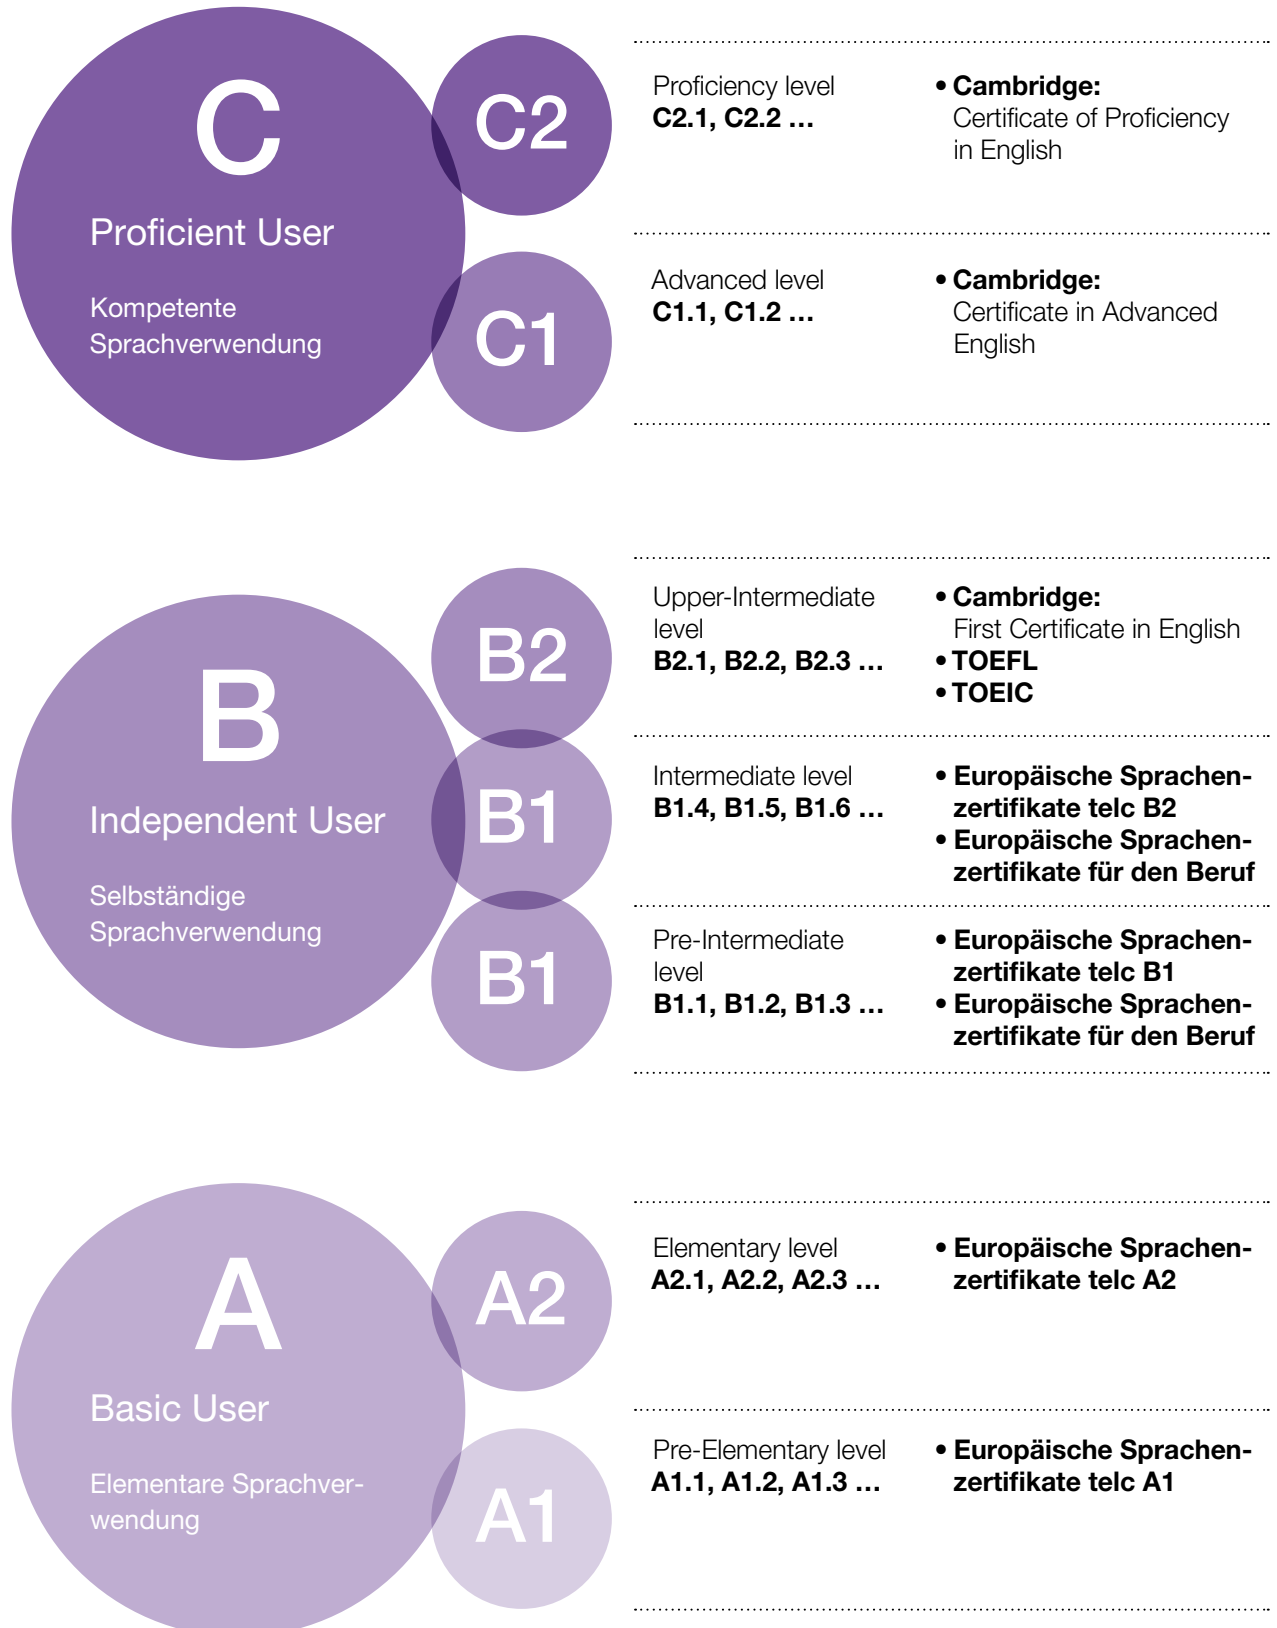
C
Proficient User
Kompetente Sprachverwendung

C2

C1

Proficiency level
C2.1, C2.2 …

• Cambridge:
Certificate of Proficiency in English

Advanced level
C1.1, C1.2 …

• Cambridge:
Certificate in Advanced English

B
Independent User
Selbständige Sprachverwendung

B2

B1

B1

Upper-Intermediate level
B2.1, B2.2, B2.3 …

• Cambridge:
First Certificate in English
• TOEFL
• TOEIC

Intermediate level
B1.4, B1.5, B1.6 …

• Europäische Sprachenzertifikate telc B2
• Europäische Sprachenzertifikate für den Beruf

Pre-Intermediate level
B1.1, B1.2, B1.3 …

• Europäische Sprachenzertifikate telc B1
• Europäische Sprachenzertifikate für den Beruf

A
Basic User
Elementare Sprachverwendung

A2

A1

Elementary level
A2.1, A2.2, A2.3 …

• Europäische Sprachenzertifikate telc A2

Pre-Elementary level
A1.1, A1.2, A1.3 …

• Europäische Sprachenzertifikate telc A1